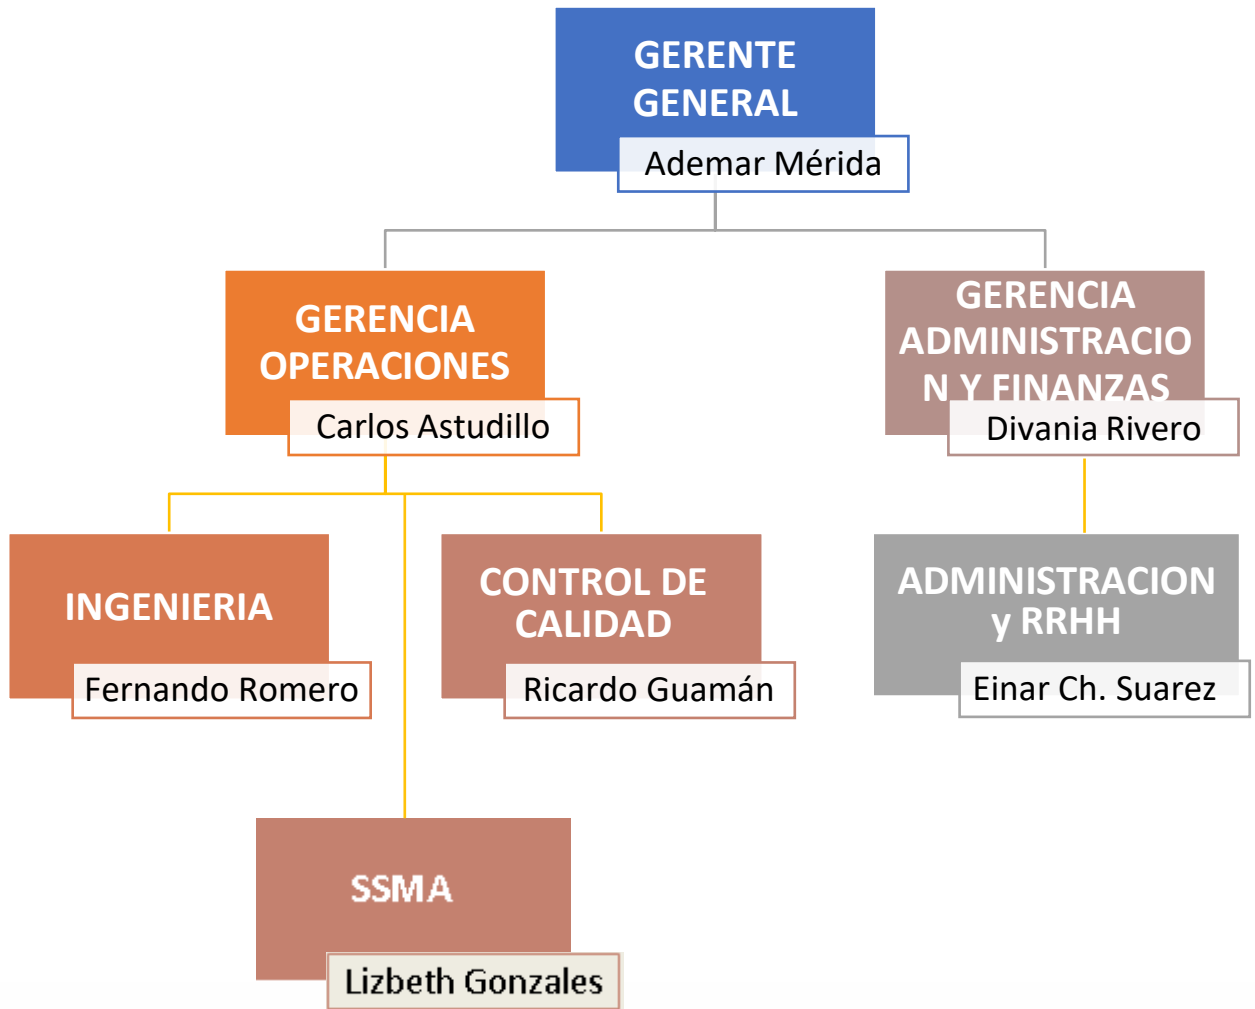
GERENTE GENERAL
Ademar Mérida

GERENCIA OPERACIONES
Carlos Astudillo

GERENCIA ADMINISTRACIO N Y FINANZAS
Divania Rivero

INGENIERIA
Fernando Romero

CONTROL DE CALIDAD
Ricardo Guamán

ADMINISTRACION y RRHH
Einar Ch. Suarez

SSMA
Lizbeth Gonzales